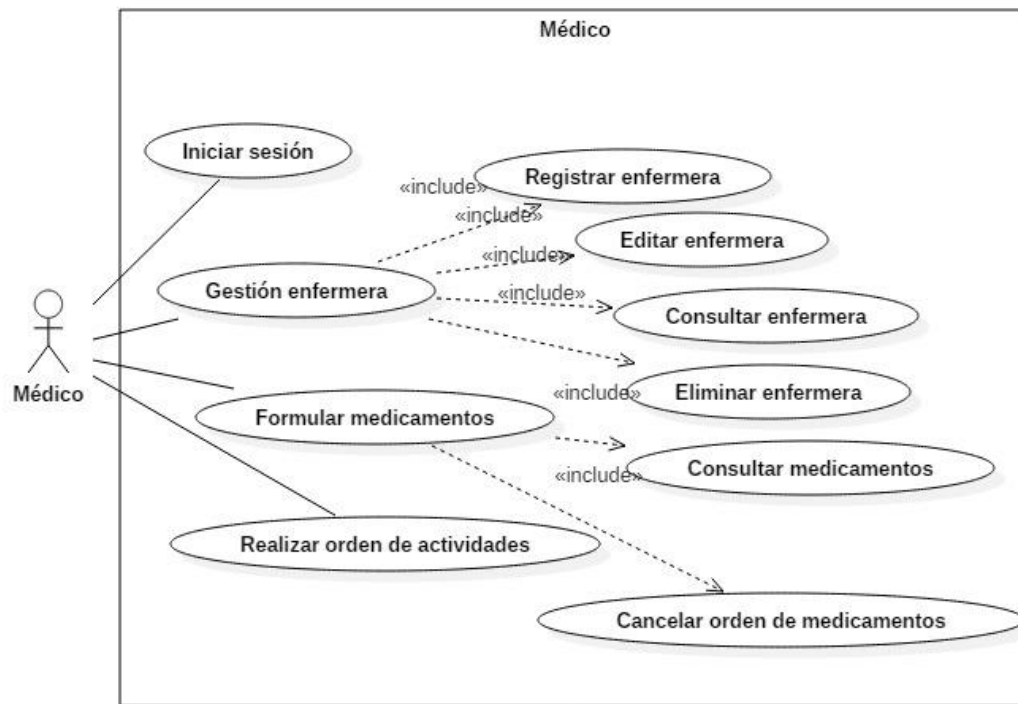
Médico

Iniciar sesión

«include»

Registrar enfermera

«include»

Editar enfermera

«include»

Gestión enfermera

«include»

Consultar enfermera

Médico

«include»

Eliminar enfermera

Formular medicamentos

«include»

Consultar medicamentos

Realizar orden de actividades

Cancelar orden de medicamentos